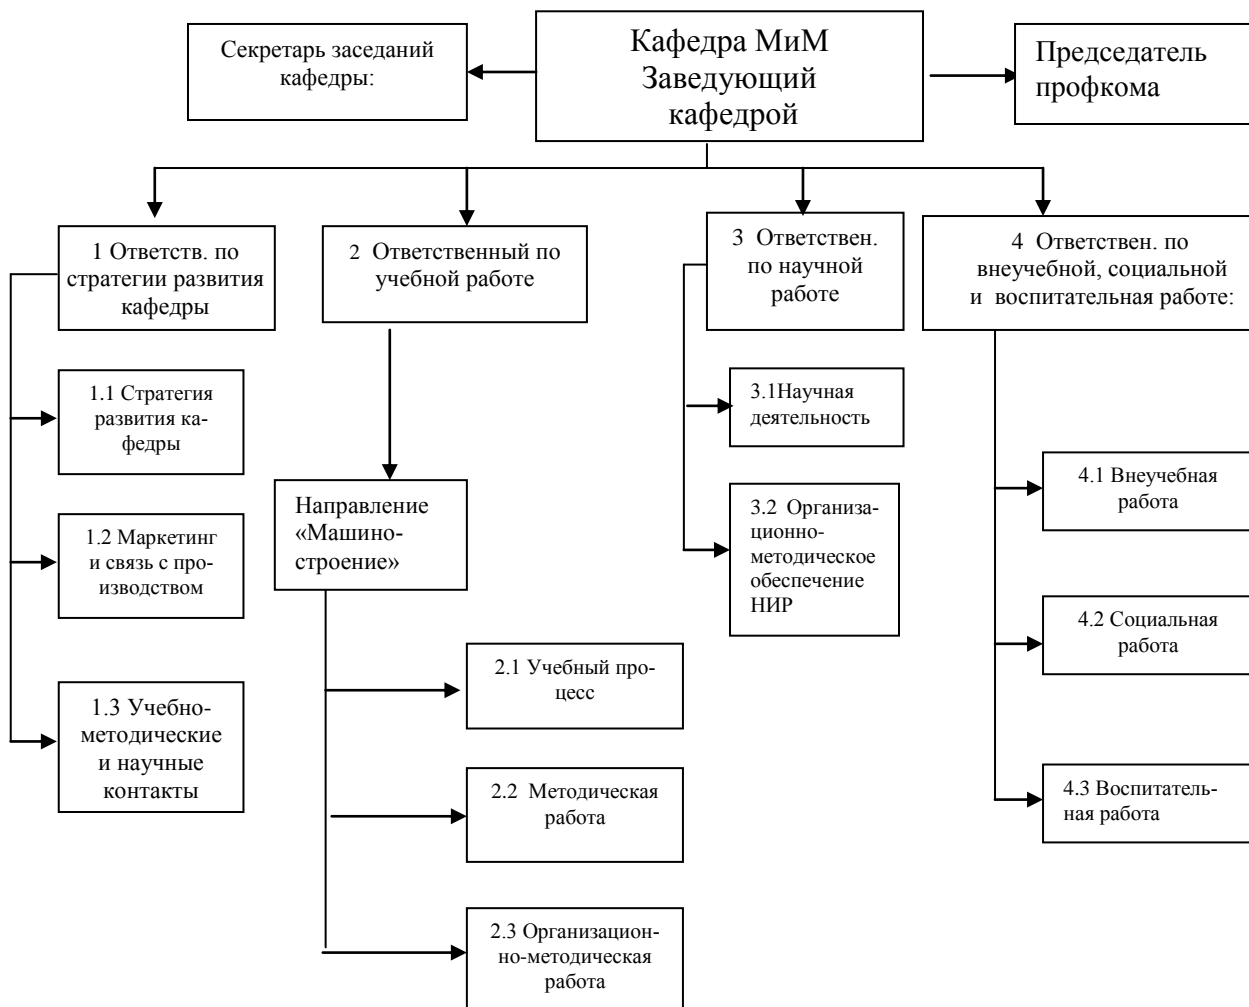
Секретарь заседаний кафедры:

Кафедра МиМ Заведующий кафедрой

Председатель профкома

1 Ответств. по стратегии развития кафедры

2 Ответственный по учебной работе

3 Ответствен. по научной работе

4 Ответствен. по внеучебной, социальной и воспитательная работе:

1.1 Стратегия развития кафедры

1.2 Маркетинг и связь с производством

1.3 Учебно-методические и научные контакты

Направление «Машиностроение»

2.1 Учебный процесс

2.2 Методическая работа

2.3 Организационно-методическая работа

3.1Научная деятельность

3.2 Организационно-методическое обеспечение НИР

4.1 Внеучебная работа

4.2 Социальная работа

4.3 Воспитательная работа